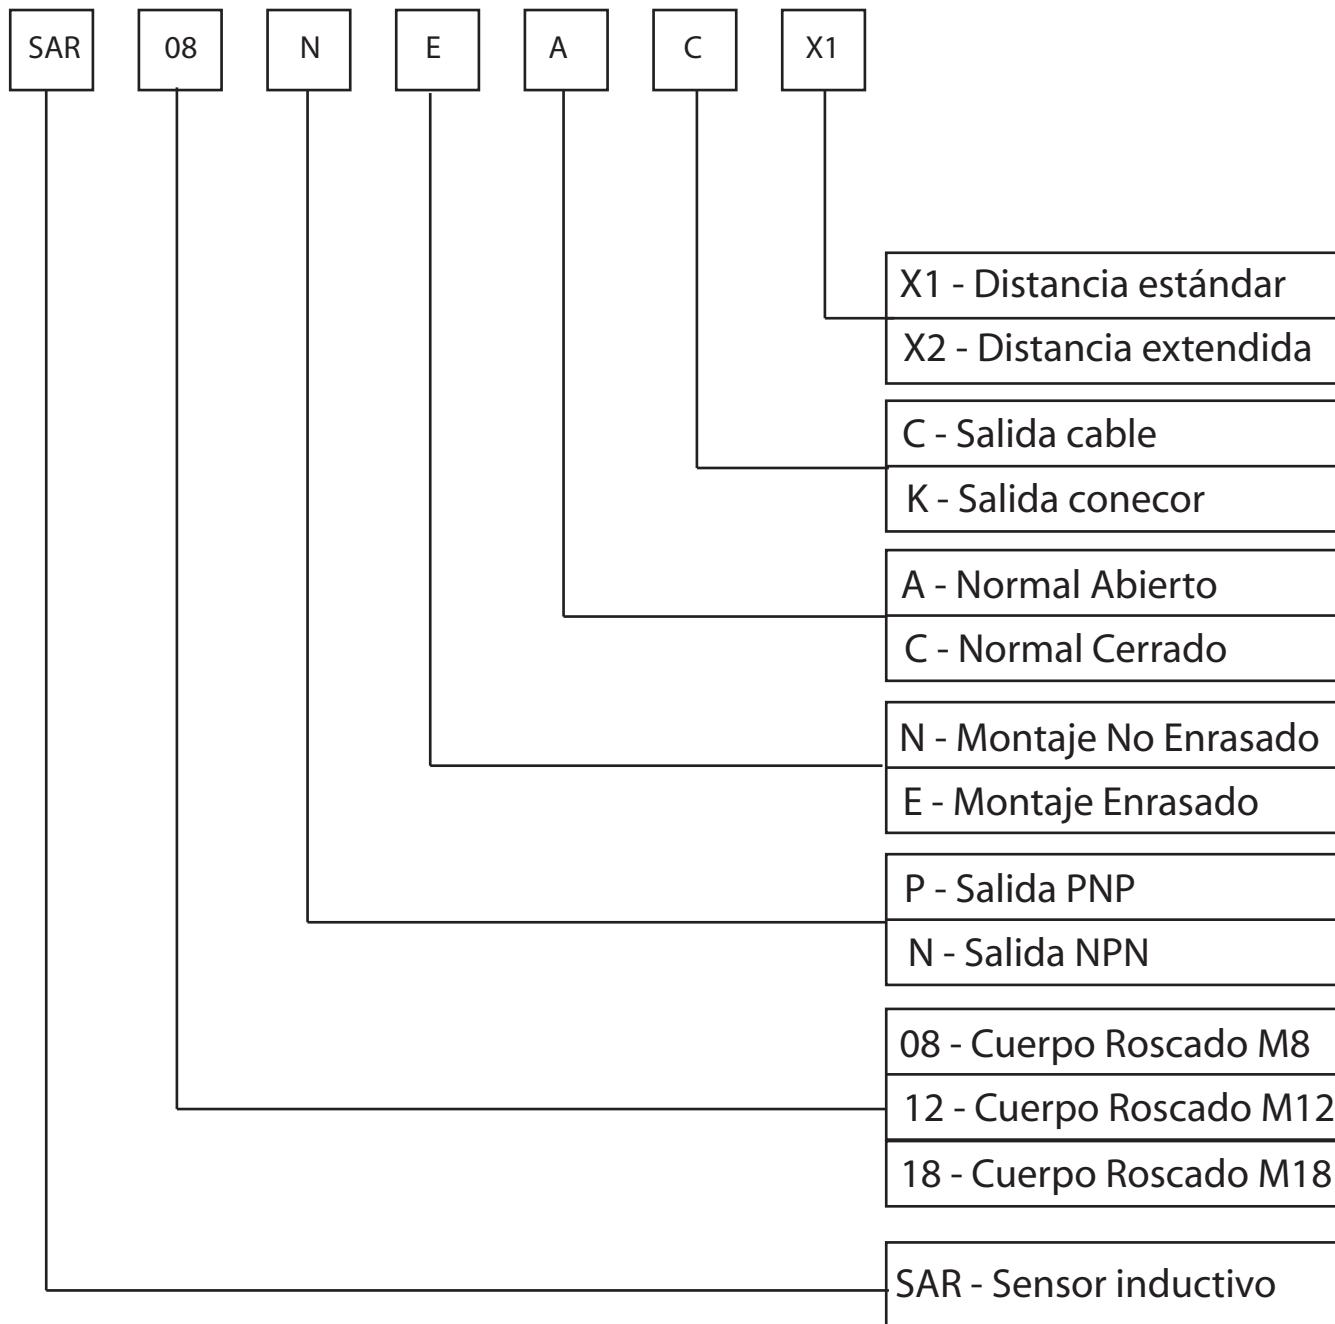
SAR 08 N E A C X1

X1 - Distancia estándar
X2 - Distancia extendida

C - Salida cable
K - Salida conecor

A - Normal Abierto
C - Normal Cerrado

N - Montaje No Enrasado
E - Montaje Enrasado

P - Salida PNP
N - Salida NPN

08 - Cuerpo Roscado M8
12 - Cuerpo Roscado M12
18 - Cuerpo Roscado M18

SAR - Sensor inductivo